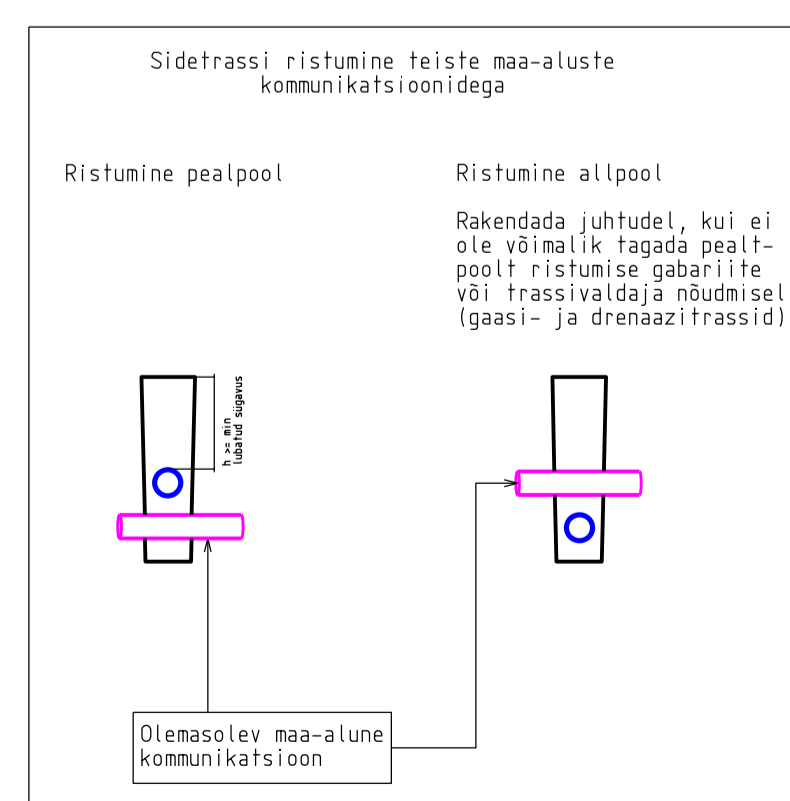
Sidetrassi ristumine teiste maa-aluste kommunikatsioonidega

Ristumine pealpool

Ristumine allpool

Rakendada juhtudel, kui ei ole võimalik tagada pealt-poolt ristumise gabariite või trassivaldaja nõudmisel (gaasi- ja drenaazitrassid)

h >= min lubatud sügavus

Olemasolev maa-alune kommunikatsioon